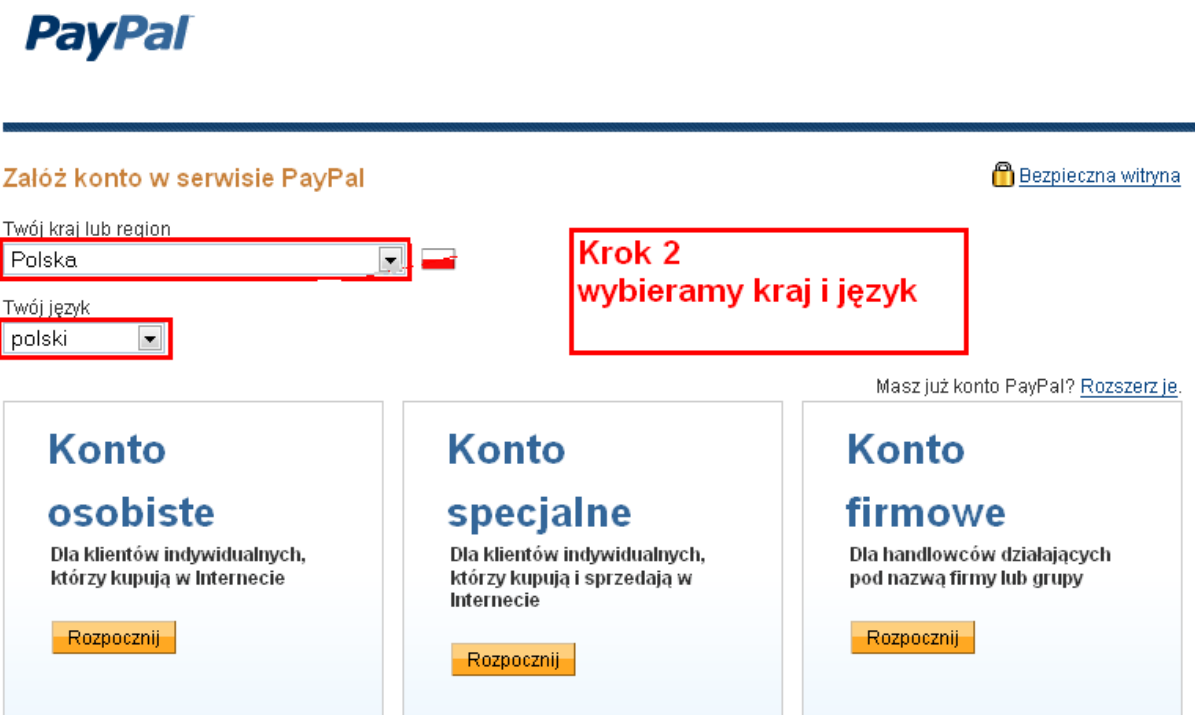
PayPal

Załóż konto w serwisie PayPal

Bezpieczna witryna

Twój kraj lub region

Polska

Twój język

polski

Krok 2
wybieramy kraj i język

Masz już konto PayPal? Rozszerz je.

Konto osobiste

Dla klientów indywidualnych, którzy kupują w Internecie

Rozpocznij

Konto specjalne

Dla klientów indywidualnych, którzy kupują i sprzedają w Internecie

Rozpocznij

Konto firmowe

Dla handlowców działających pod nazwą firmy lub grupy

Rozpocznij